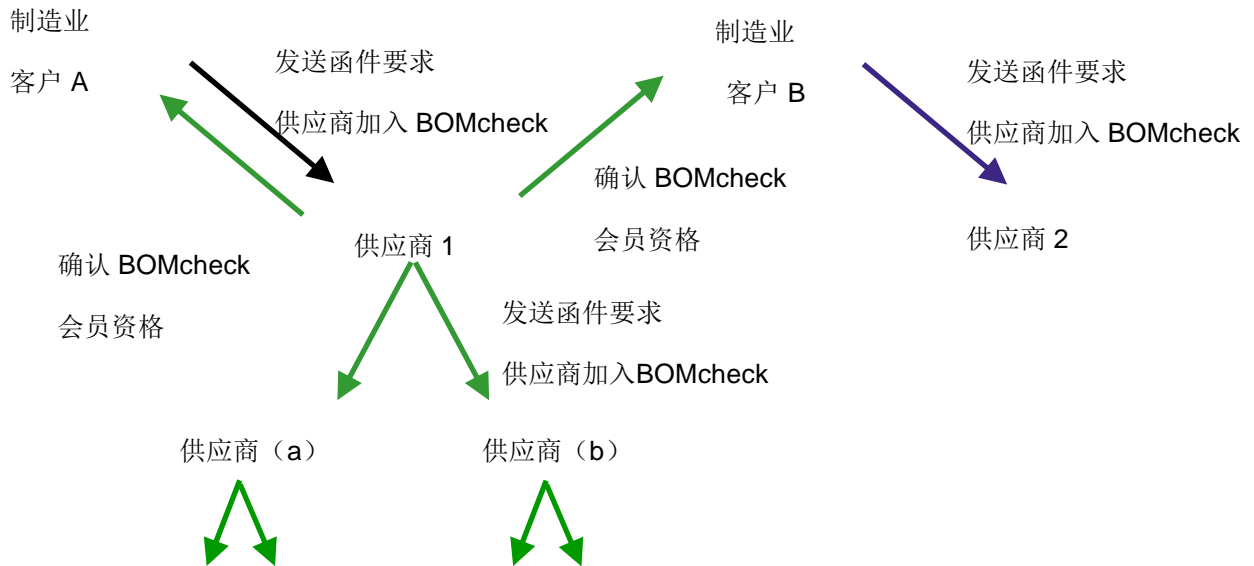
制造业

客户 A

发送函件要求

供应商加入 BOMcheck

制造业

客户 B

发送函件要求

供应商加入 BOMcheck

确认 BOMcheck

会员资格

供应商 1

供应商 2

确认 BOMcheck

会员资格

发送函件要求

供应商加入BOMcheck

供应商（a）

供应商（b）